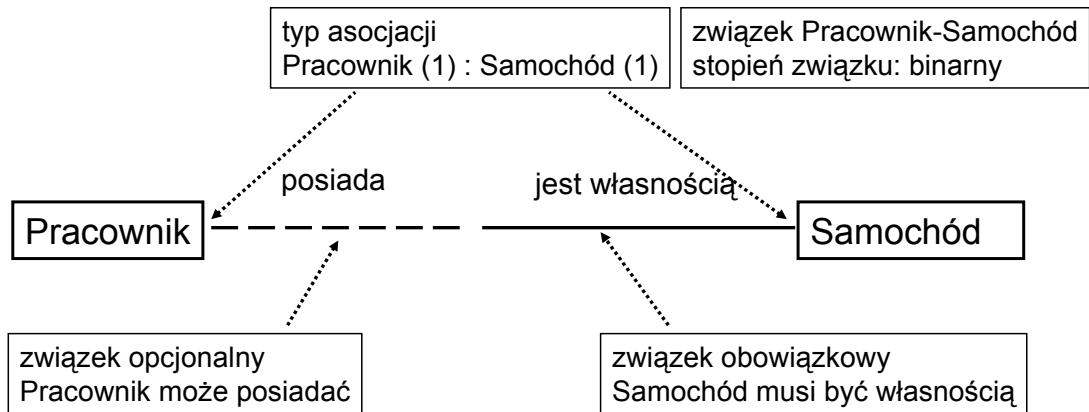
typ asocjacji
Pracownik (1) : Samochód (1)

związek Pracownik-Samochód
stopień związku: binarny

posiada

jest własnością

Pracownik

Samochód

związek opcjonalny
Pracownik może posiadać

związek obowiązkowy
Samochód musi być własnością